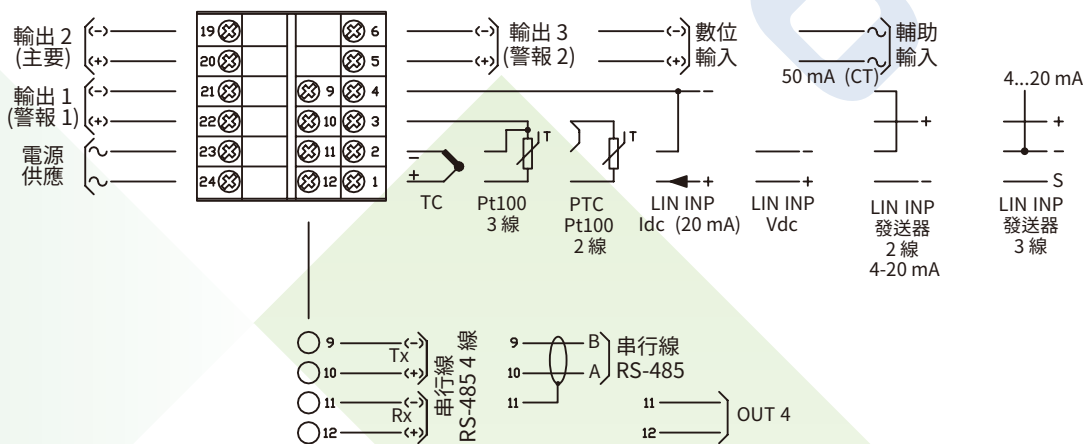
輸出 2 (主要)
(-)
(+)
輸出 1 (警報 1)
(-)
(+)
電源 供應
19
20
21
22
23
24
9
10
11
12
6
5
4
3
2
1
(-)
(+)
輸出 3 (警報 2)
(-)
(+)
數位 輸入
輔助 輸入
50 mA (CT)
4...20 mA
-
+
T
T
TC
Pt100 3 線
PTC Pt100 2 線
+
LIN INP Idc (20 mA)
-
+
LIN INP Vdc
+
-
LIN INP 發送器 2 線 4-20 mA
+
-
S
LIN INP 發送器 3 線
9
10
11
12
(-)
Tx
(+)
(-)
Rx
(+)
串行線 RS-485 4 線
9
10
11
B
A
串行線 RS-485
11
12
OUT 4